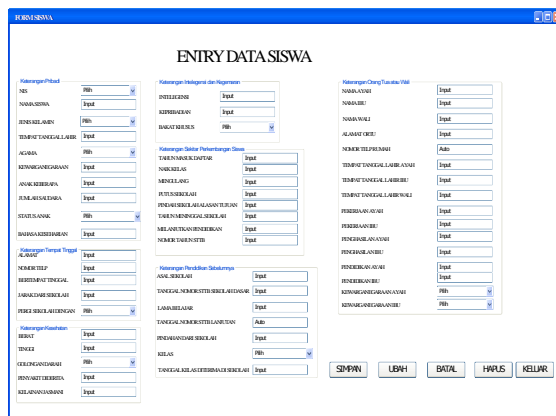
FORM SISWA

ENTRY DATA SISWA

Keterangan Pribadi
NIS Pilih
NAMA SISWA Input
JENIS KELAMIN Pilih
TEMPAT TANGGAL LAHIR Input
AGAMA Pilih
KEWARGANEGARAAN Input
ANAK KEBERAPA Input
JUMLAH SAUDARA Input
STATUS ANAK Pilih
BAHASA KESEHARIAN Input

Keterangan Tempat Tinggal
ALAMAT Input
NOMOR TELP Input
BERTEMPAT TINGGAL Input
JARAK DARI SEKOLAH Input
PERGI SEKOLAH DENGAN Pilih

Keterangan Kesehatan
BERAT Input
TINGGI Input
GOLONGAN DARAH Pilih
PENYAKIT DIDERITA Input
KELAINAN JASMANI Input

Keterangan Inteligensi dan Kegemaran
INTELIGENSI Input
KEPRIBADIAN Input
BAKAT KHUSUS Pilih

Keterangan Sekitar Perkembangan Siswa
TAHUN MASUK DAFTAR Input
NAIK KELAS Input
MENGULANG Input
PUTUS SEKOLAH Input
PINDAH SEKOLAH ALASAN TUJUAN Input
TAHUN MENINGGAL SEKOLAH Input
MELANJUTKAN PENDIDIKAN Input
NOMOR TAHUN STTB Input

Keterangan Pendidikan Sebelumnya
ASAL SEKOLAH Input
TANGGAL NOMOR STTB SEKOLAH DASAR Input
LAMA BELAJAR Input
TANGGAL NOMOR STTB LANJUTAN Auto
PINDAHAN DARI SEKOLAH Input
KELAS Pilih
TANGGAL KELAS DITERIMA DI SEKOLAH Input

Keterangan Orang Tua atau Wali
NAMA AYAH Input
NAMA IBU Input
NAMA WALI Input
ALAMAT ORTU Input
NOMOR TELP RUMAH Auto
TEMPAT TANGGAL LAHIR AYAH Input
TEMPAT TANGGAL LAHIR IBU Input
TEMPAT TANGGAL LAHIR WALI Input
PEKERJAAN AYAH Input
PEKERJAAN IBU Input
PENGHASILAN AYAH Input
PENGHASILAN IBU Input
PENDIDIKAN AYAH Input
PENDIDIKAN IBU Input
KEWARGANEGARAAN AYAH Pilih
KEWARGANEGARAAN IBU Pilih

SIMPAN UBAH BATAL HAPUS KELUAR